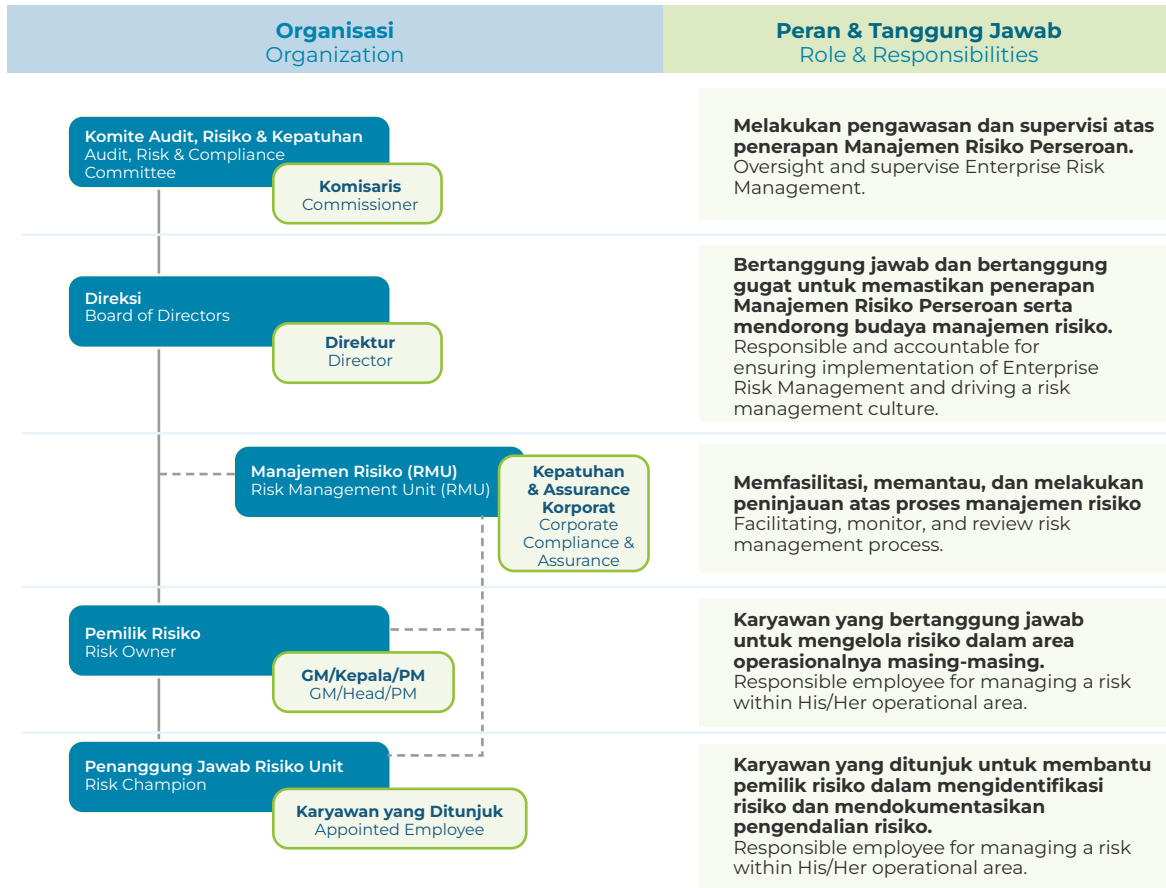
| Organisasi<br>Organization | Peran & Tanggung Jawab<br>Role & Responsibilities |
|---|---|
| Komite Audit, Risiko & Kepatuhan<br>Audit, Risk & Compliance Committee<br>Komisaris<br>Commissioner | Melakukan pengawasan dan supervisi atas penerapan Manajemen Risiko Perseroan.<br>Oversight and supervise Enterprise Risk Management. |
| Direksi<br>Board of Directors<br>Direktur<br>Director | Bertanggung jawab dan bertanggung gugat untuk memastikan penerapan Manajemen Risiko Perseroan serta mendorong budaya manajemen risiko.<br>Responsible and accountable for ensuring implementation of Enterprise Risk Management and driving a risk management culture. |
| Manajemen Risiko (RMU)<br>Risk Management Unit (RMU)<br>Kepatuhan & Assurance Korporat<br>Corporate Compliance & Assurance | Memfasilitasi, memantau, dan melakukan peninjauan atas proses manajemen risiko<br>Facilitating, monitor, and review risk management process. |
| Pemilik Risiko<br>Risk Owner<br>GM/Kepala/PM<br>GM/Head/PM | Karyawan yang bertanggung jawab untuk mengelola risiko dalam area operasionalnya masing-masing.<br>Responsible employee for managing a risk within His/Her operational area. |
| Penanggung Jawab Risiko Unit<br>Risk Champion<br>Karyawan yang Ditunjuk<br>Appointed Employee | Karyawan yang ditunjuk untuk membantu pemilik risiko dalam mengidentifikasi risiko dan mendokumentasikan pengendalian risiko.<br>Responsible employee for managing a risk within His/Her operational area. |